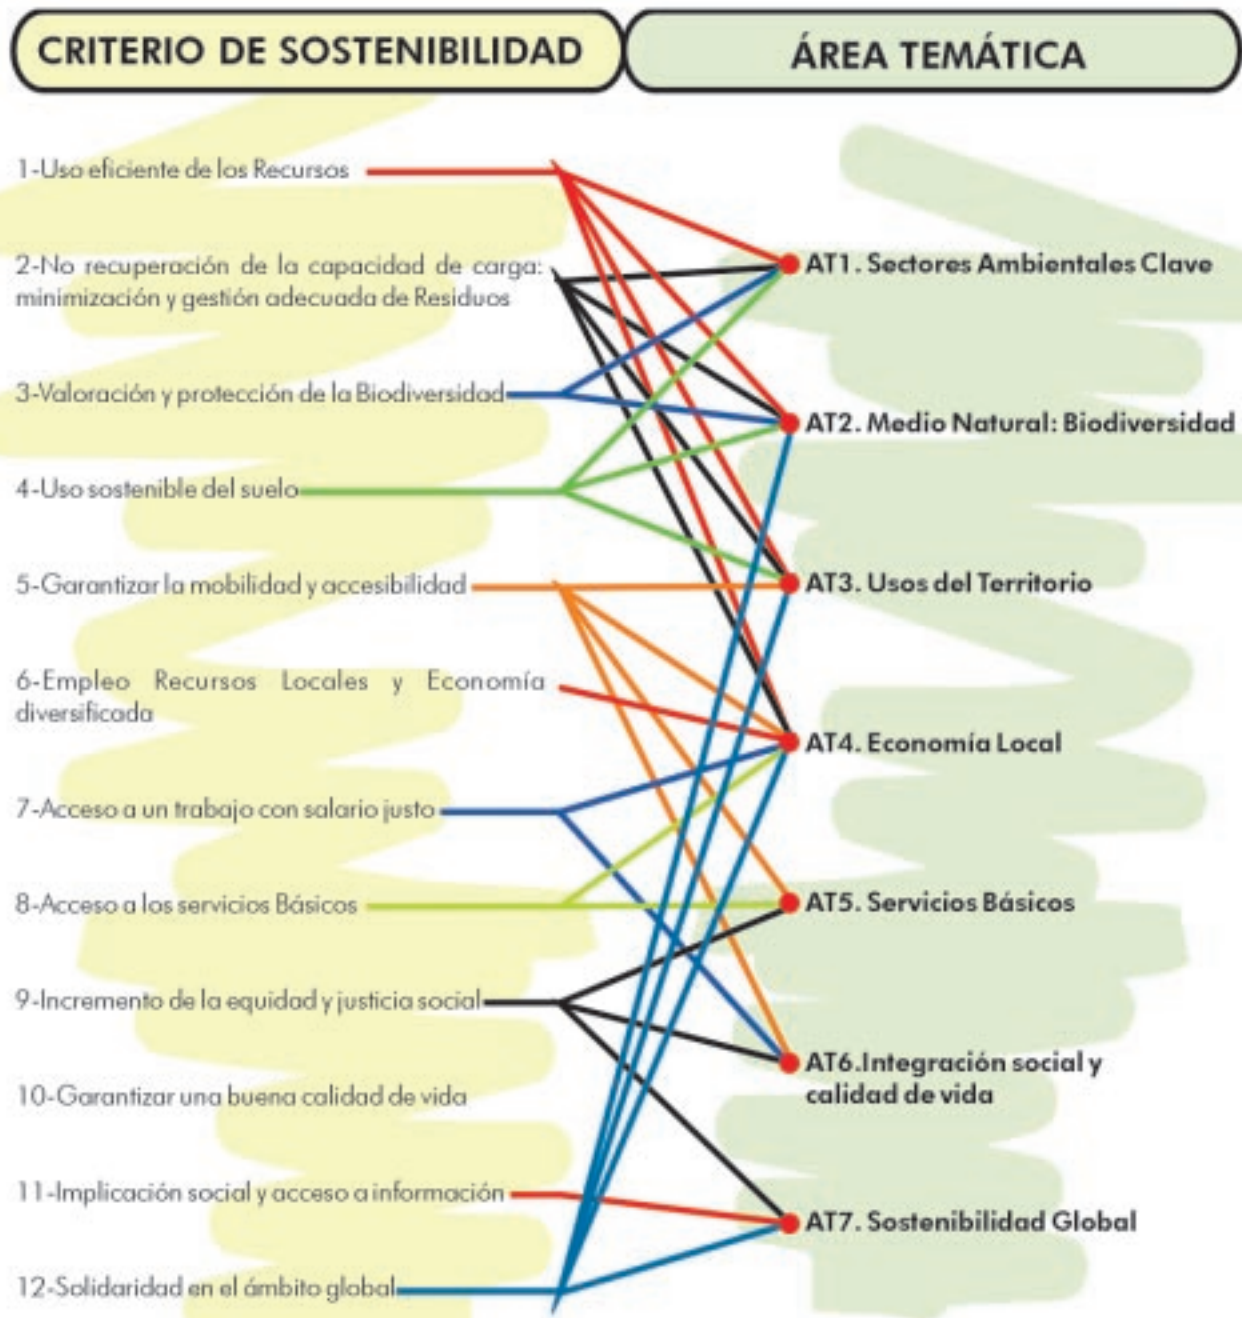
CRITERIO DE SOSTENIBILIDAD

ÁREA TEMÁTICA

1-Uso eficiente de los Recursos

2-No recuperación de la capacidad de carga: minimización y gestión adecuada de Residuos

3-Valoración y protección de la Biodiversidad

4-Uso sostenible del suelo

5-Garantizar la mobilidad y accesibilidad

6-Empleo Recursos Locales y Economía diversificada

7-Acceso a un trabajo con salario justo

8-Acceso a los servicios Básicos

9-Incremento de la equidad y justicia social

10-Garantizar una buena calidad de vida

11-Implicación social y acceso a información

12-Solidaridad en el ámbito global

AT1. Sectores Ambientales Clave

AT2. Medio Natural: Biodiversidad

AT3. Usos del Territorio

AT4. Economía Local

AT5. Servicios Básicos

AT6.Integración social y calidad de vida

AT7. Sostenibilidad Global